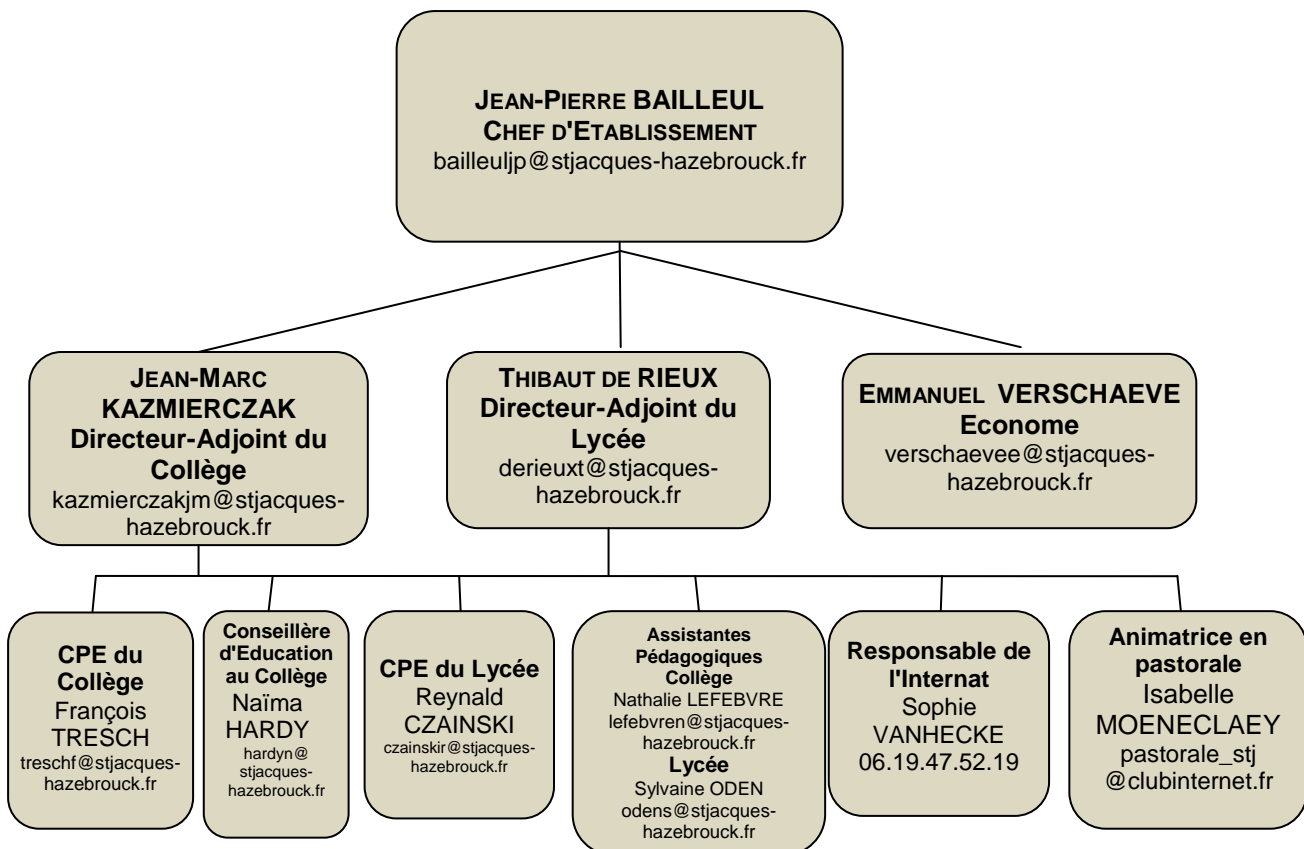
JEAN-PIERRE BAILLEUL
CHEF D'ETABLISSEMENT
bailleuljp@stjacques-hazebrouck.fr

JEAN-MARC KAZMIERCZAK
Directeur-Adjoint du Collège
kazmierczakjm@stjacques-hazebrouck.fr

THIBAUT DE RIEUX
Directeur-Adjoint du Lycée
derieuxt@stjacques-hazebrouck.fr

EMMANUEL VERSCHAEVE
Econome
verschaevee@stjacques-hazebrouck.fr

CPE du Collège
François TRESCH
treschf@stjacques-hazebrouck.fr

Conseillère d'Education au Collège
Naïma HARDY
hardyn@stjacques-hazebrouck.fr

CPE du Lycée
Reynald CZAINSKI
czainskir@stjacques-hazebrouck.fr

Assistantes Pédagogiques
Collège
Nathalie LEFEBVRE
lefebvren@stjacques-hazebrouck.fr
Lycée
Sylvaine ODEN
odens@stjacques-hazebrouck.fr

Responsable de l'Internat
Sophie VANHECKE
06.19.47.52.19

Animatrice en pastorale
Isabelle MOENECLAEY
pastorale_stj@clubinternet.fr